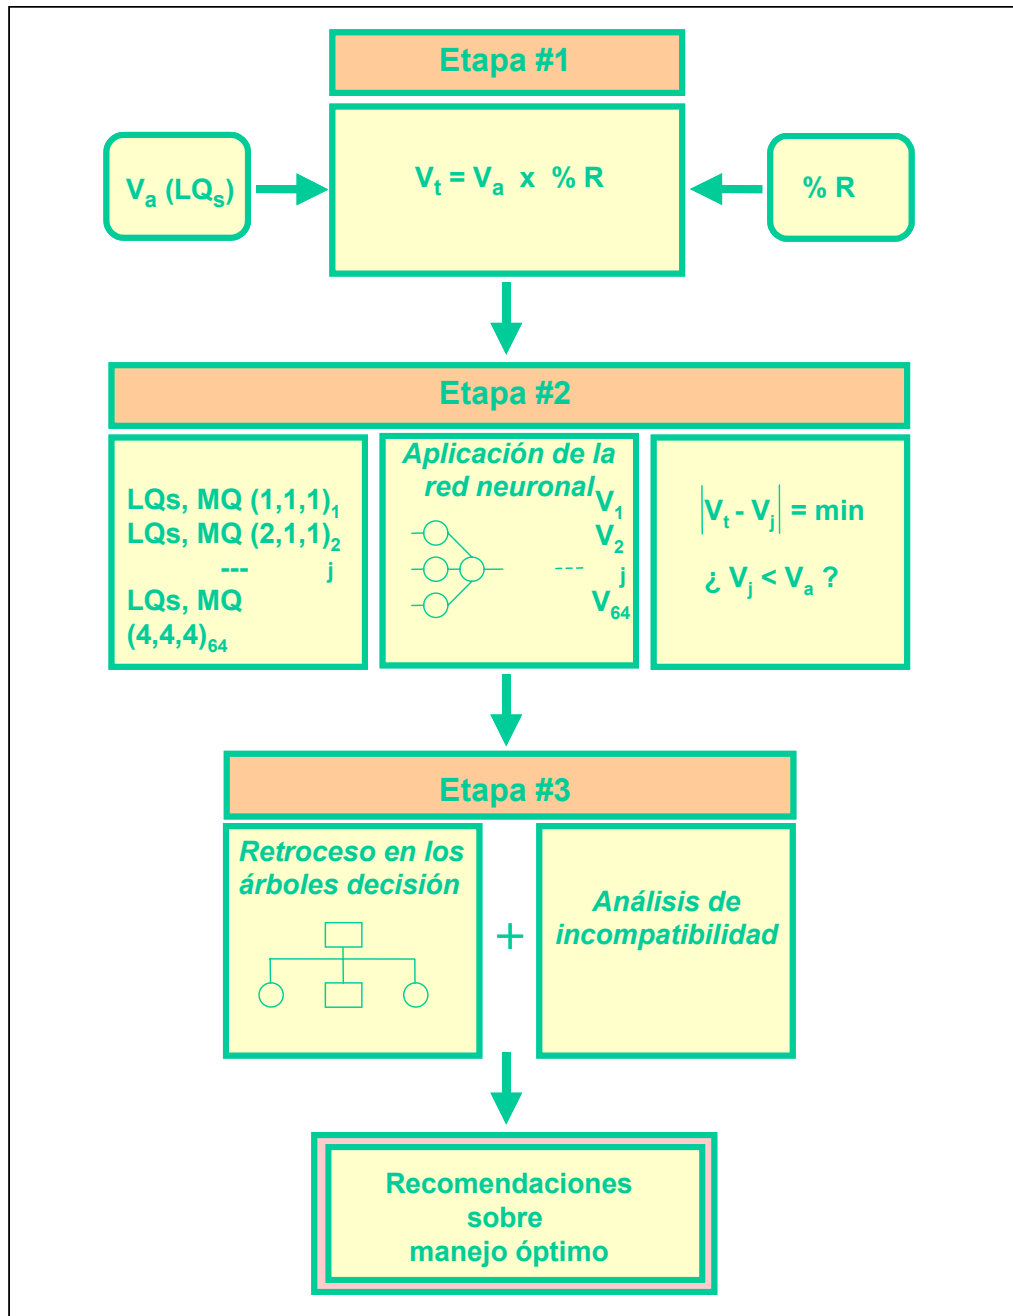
Etapa #1

$V_a$ ($LQ_s$)

$V_t = V_a$ x % R

% R

Etapa #2

LQs, MQ $(1,1,1)_1$
LQs, MQ $(2,1,1)_2$
--- j
LQs, MQ $(4,4,4)_{64}$

Aplicación de la red neuronal
$V_1$
$V_2$
--- j
$V_{64}$

$|V_t - V_j|$ = min

¿ $V_j < V_a$ ?

Etapa #3

Retroceso en los árboles decisión

+

Análisis de incompatibilidad

Recomendaciones sobre manejo óptimo